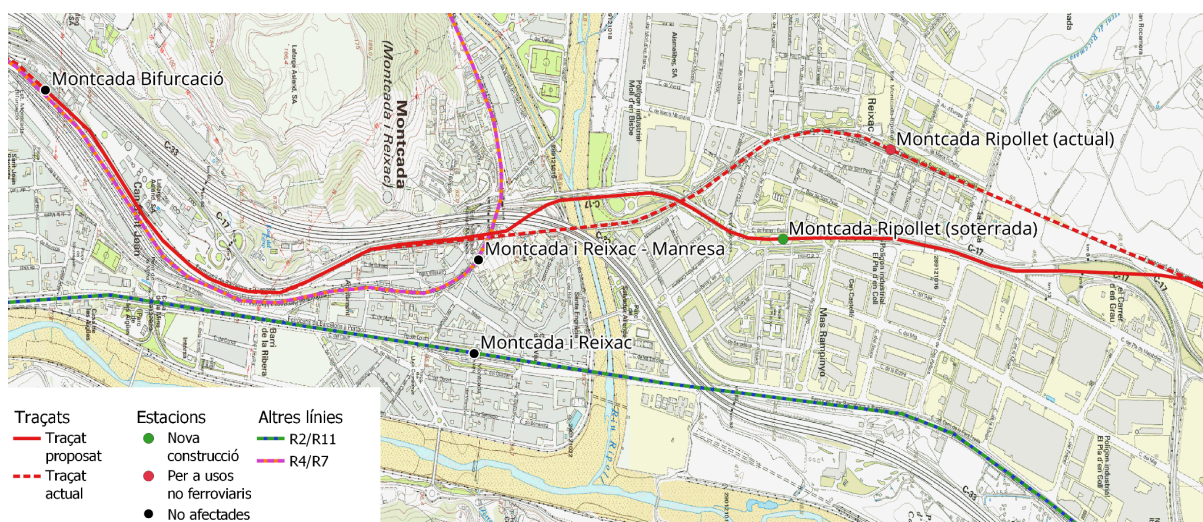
Montcada Bifurcació

Montcada
(Montcada i Reixac)

Montcada Ripollet (actual)

Montcada Ripollet (soterrada)

Montcada i Reixac - Manresa

Montcada i Reixac

Traçats
Traçat proposat
Traçat actual

Estacions
Nova construcció
Per a usos no ferroviaris
No afectades

Altres línies
R2/R11
R4/R7